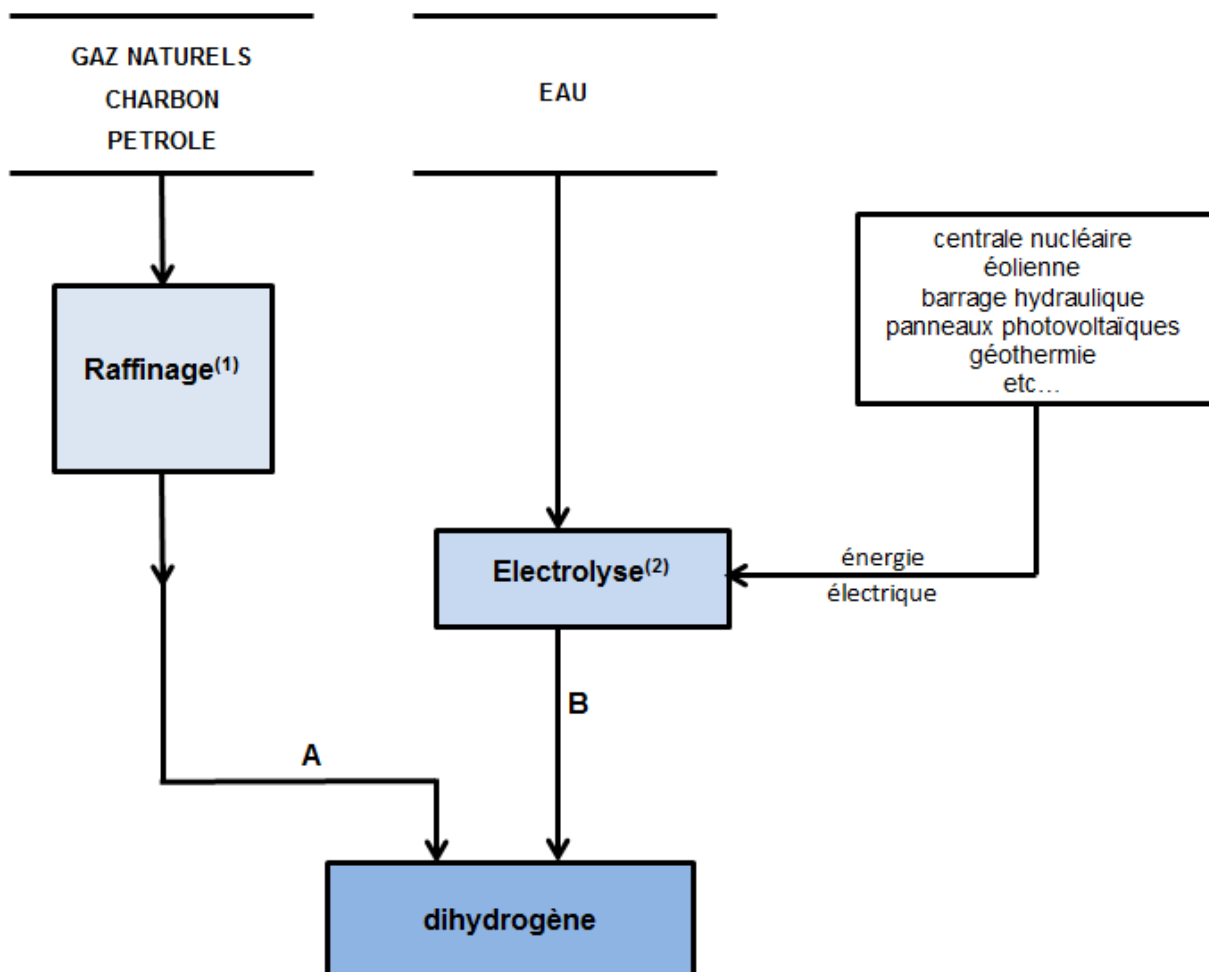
GAZ NATURELS
CHARBON
PETROLE

EAU

centrale nucléaire
éolienne
barrage hydraulique
panneaux photovoltaïques
géothermie
etc…

Raffinage$^{(1)}$

Electrolyse$^{(2)}$

énergie
électrique

B

A

dihydrogène